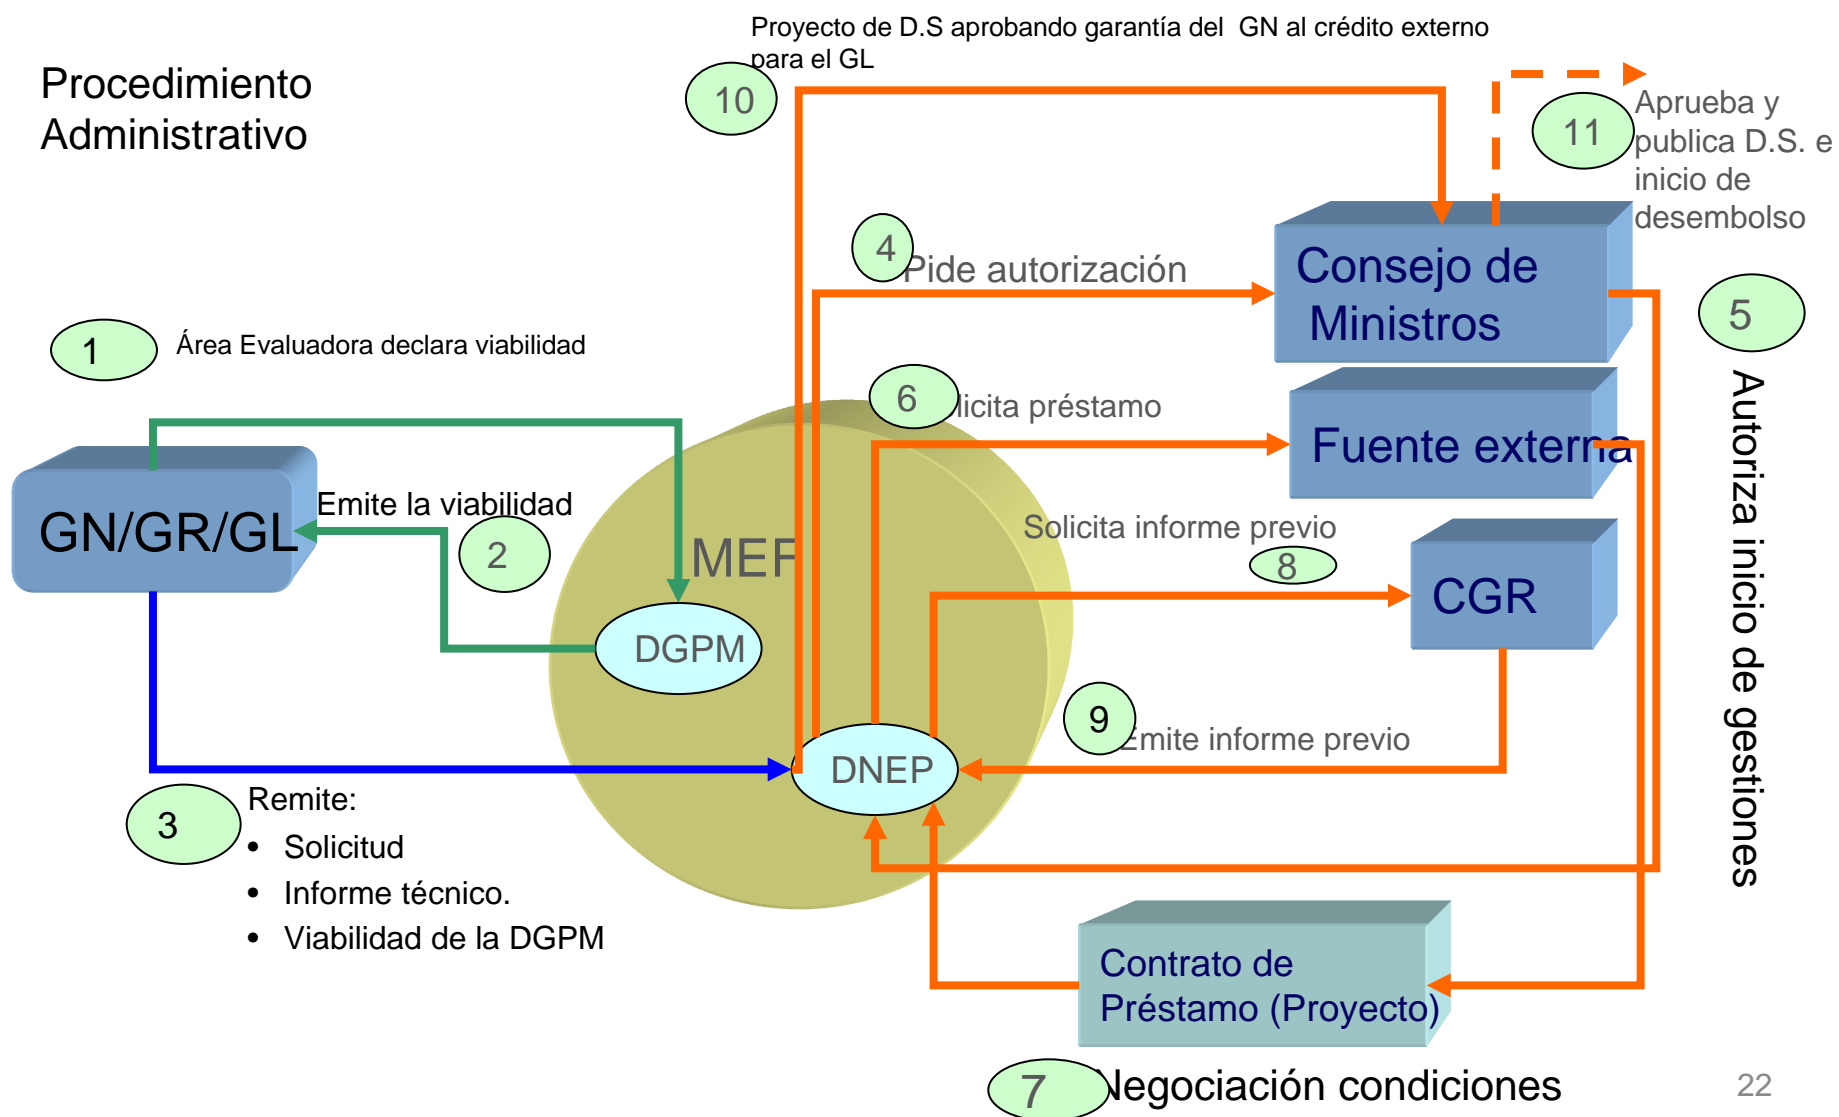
Procedimiento Administrativo

Proyecto de D.S aprobando garantía del GN al crédito externo para el GL

10

11

Aprueba y publica D.S. e inicio de desembolso

4

Pide autorización

Consejo de Ministros

5

Autoriza inicio de gestiones

1

Área Evaluadora declara viabilidad

6

licita préstamo

Fuente externa

GN/GR/GL

Emite la viabilidad

2

MEF

Solicita informe previo

8

CGR

DGPM

9

Emite informe previo

DNEP

3

Remite:

• Solicitud
• Informe técnico.
• Viabilidad de la DGPM

Contrato de Préstamo (Proyecto)

7

Negociación condiciones

22